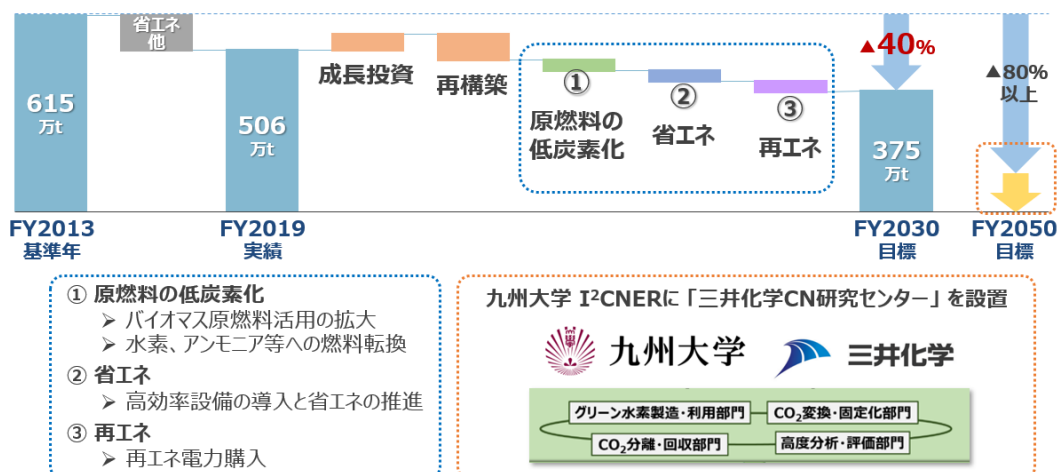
省エネ他

615 万t

506 万t

成長投資

再構築

① 原燃料の低炭素化

② 省エネ

③ 再エネ

▲40%

375 万t

▲80% 以上

FY2013 基準年

FY2019 実績

FY2030 目標

FY2050 目標

① 原燃料の低炭素化
➢ バイオマス原燃料活用の拡大
➢ 水素、アンモニア等への燃料転換
② 省エネ
➢ 高効率設備の導入と省エネの推進
③ 再エネ
➢ 再エネ電力購入

九州大学 I²CNERに「三井化学CN研究センター」を設置

九州大学

三井化学

グリーン水素製造・利用部門

$CO_2$変換・固定化部門

$CO_2$分離・回収部門

高度分析・評価部門